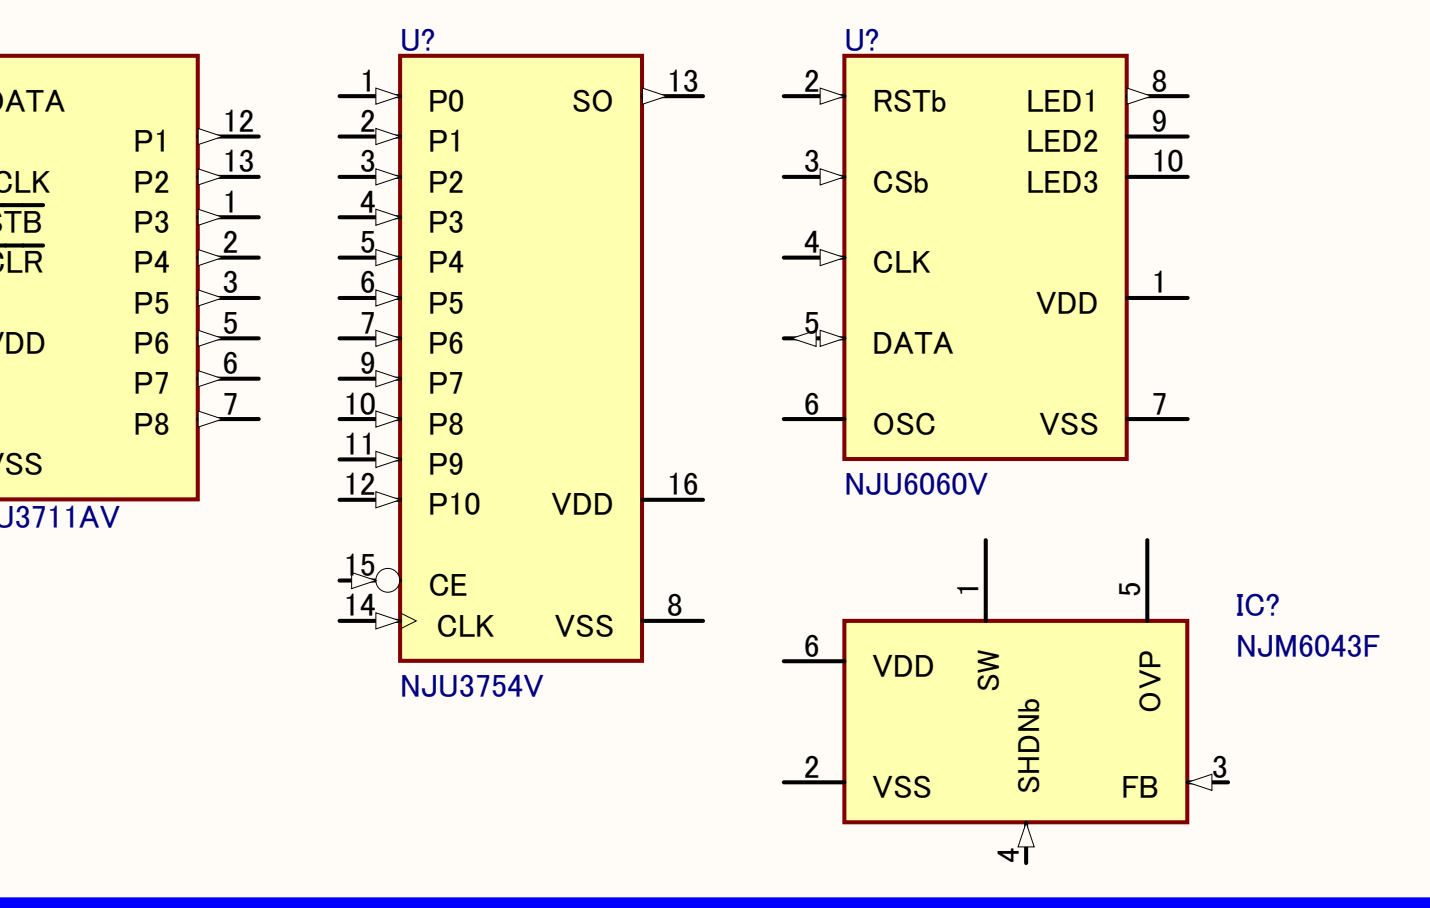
DATA
CLK
$\overline{STB}$
$\overline{CLR}$
VDD
VSS
P1 12
P2 13
P3 1
P4 2
P5 3
P6 5
P7 6
P8 7
U3711AV

U?
1 P0
2 P1
3 P2
4 P3
5 P4
6 P5
7 P6
9 P7
10 P8
11 P9
12 P10
15 CE
14 CLK
SO 13
VDD 16
VSS 8
NJU3754V

U?
2 RSTb
3 CSb
4 CLK
5 DATA
6 OSC
LED1 8
LED2 9
LED3 10
VDD 1
VSS 7
NJU6060V

IC?
NJM6043F
1 SW
5 OVP
6 VDD
2 VSS
SHDNb 4
FB 3